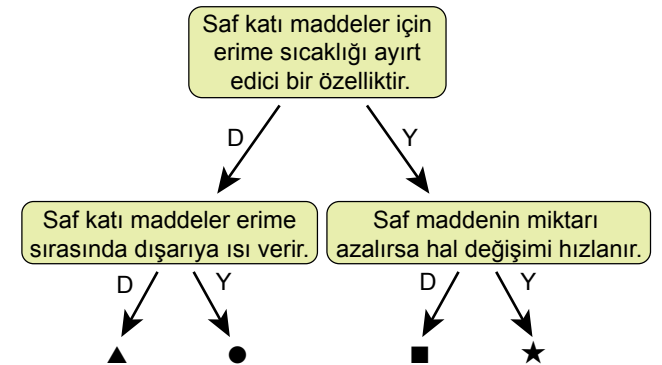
Saf katı maddeler için erime sıcaklığı ayırt edici bir özelliktir.

D

Y

Saf katı maddeler erime sırasında dışarıya ısı verir.

Saf maddenin miktarı azalırsa hal değişimi hızlanır.

D

Y

D

Y

▲

●

■

★